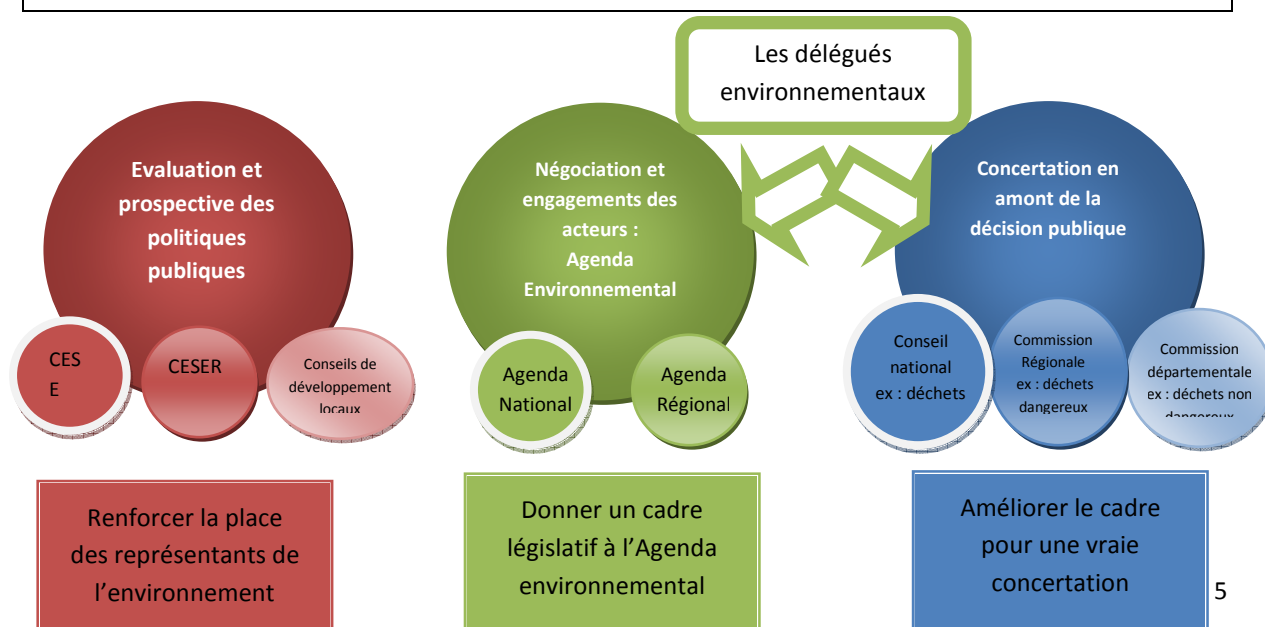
Les délégués environnementaux

Evaluation et prospective des politiques publiques

CES E

CESER

Conseils de développement locaux

Négociation et engagements des acteurs : Agenda Environnemental

Agenda National

Agenda Régional

Concertation en amont de la décision publique

Conseil national ex : déchets

Commission Régionale ex : déchets dangereux

Commission départementale ex : déchets non dangereux

Renforcer la place des représentants de l'environnement

Donner un cadre législatif à l'Agenda environnemental

Améliorer le cadre pour une vraie concertation

5